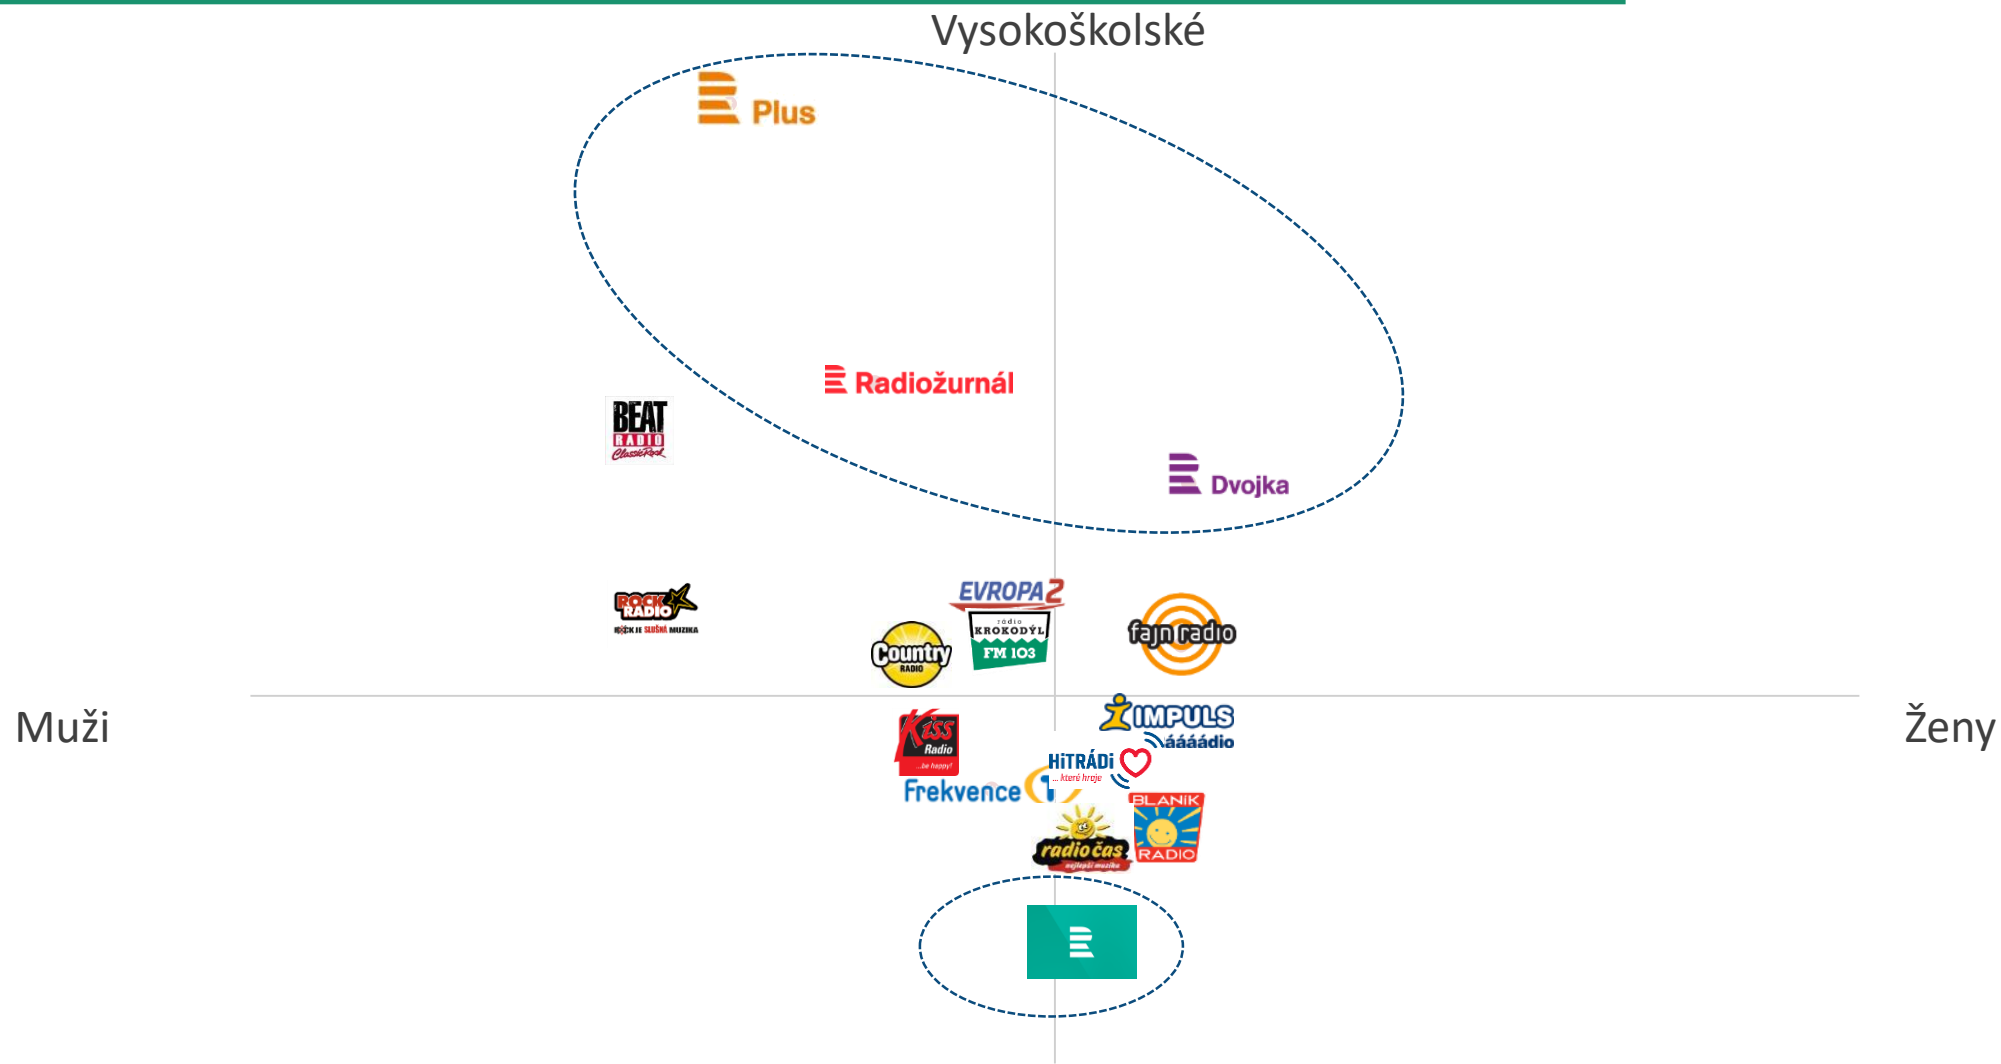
Vysokoškolské

Plus

Radiožurnál

BEAT RADIO Classic Rock

Dvojka

ROCK RADIO ROCK JE SLUŠNÁ MUZIKA

EVROPA 2

rádio KROKODÝL FM 103

Country RADIO

fajn radio

Muži

Ženy

IMPULS ááááádio

Kiss Radio ...be happy!

HITRÁDIO ...které hraje

Frekvence 1

radio čas nejlepší muzika

BLANÍK RADIO